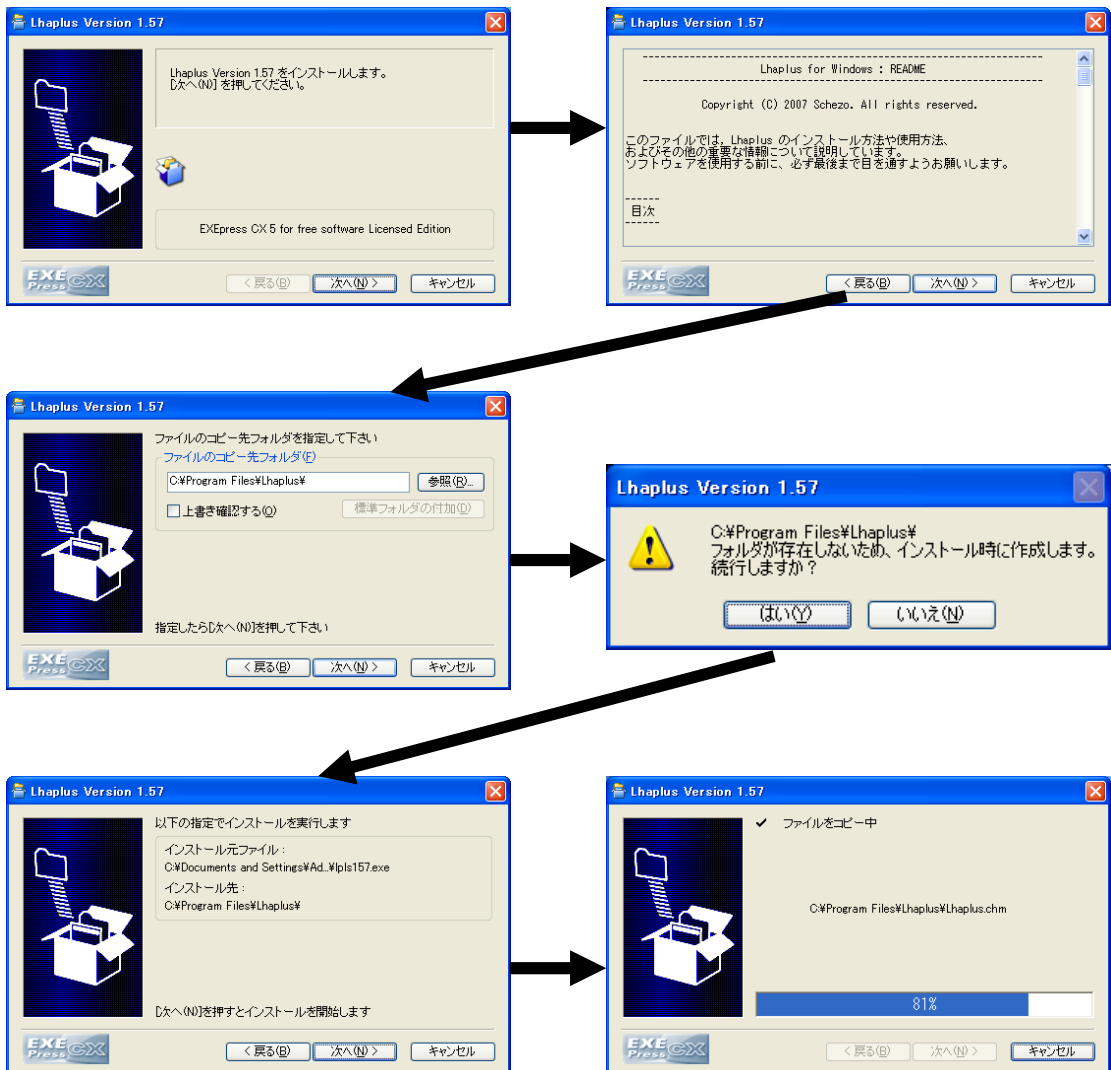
Lhaplus Version 1.57

Lhaplus Version 1.57 をインストールします。
[次へ(N)] を押してください。

EXEpress CX 5 for free software Licensed Edition

EXE Press CX

< 戻る(B)　次へ(N) >　キャンセル

Lhaplus Version 1.57

Lhaplus for Windows : README

Copyright (C) 2007 Schezo. All rights reserved.

このファイルでは、Lhaplus のインストール方法や使用方法、
およびその他の重要な情報について説明しています。
ソフトウェアを使用する前に、必ず最後まで目を通すようお願いします。

------
目次
------

EXE Press CX

< 戻る(B)　次へ(N) >　キャンセル

Lhaplus Version 1.57

ファイルのコピー先フォルダを指定して下さい
ファイルのコピー先フォルダ(F)
C:¥Program Files¥Lhaplus¥　参照(R)...
上書き確認する(O)　標準フォルダの付加(D)

指定したら[次へ(N)]を押して下さい

EXE Press CX

< 戻る(B)　次へ(N) >　キャンセル

Lhaplus Version 1.57

C:¥Program Files¥Lhaplus¥
フォルダが存在しないため、インストール時に作成します。
続行しますか？

はい(Y)　いいえ(N)

Lhaplus Version 1.57

以下の指定でインストールを実行します
インストール元ファイル：
C:¥Documents and Settings¥Ad...¥lpls157.exe
インストール先：
C:¥Program Files¥Lhaplus¥

[次へ(N)]を押すとインストールを開始します

EXE Press CX

< 戻る(B)　次へ(N) >　キャンセル

Lhaplus Version 1.57

✔ ファイルをコピー中

C:¥Program Files¥Lhaplus¥Lhaplus.chm

81%

EXE Press CX

< 戻る(B)　次へ(N) >　キャンセル